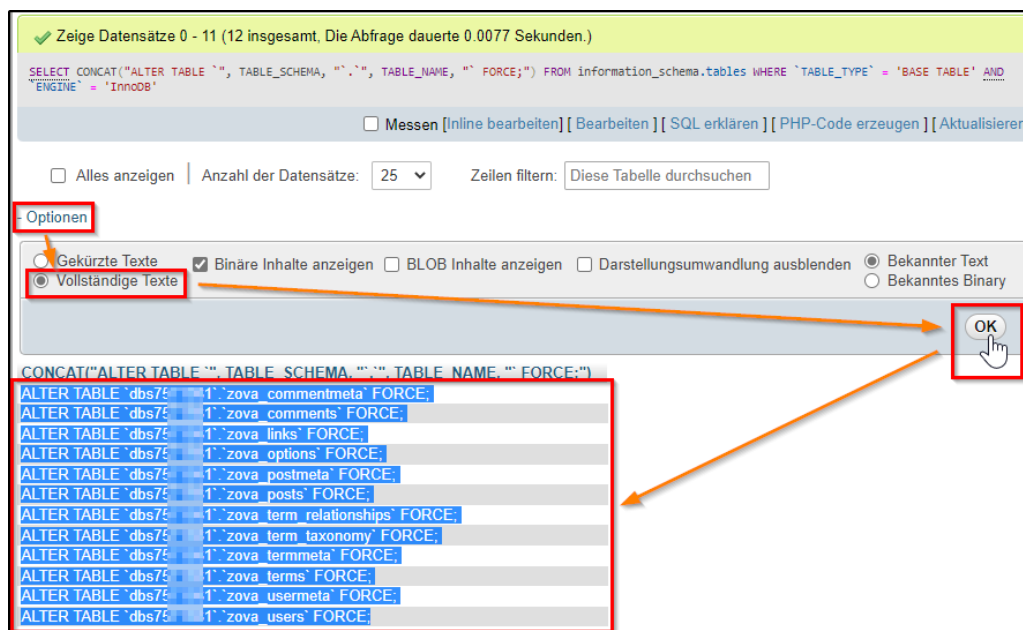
Zeige Datensätze 0 - 11 (12 insgesamt, Die Abfrage dauerte 0.0077 Sekunden.)

SELECT CONCAT("ALTER TABLE `", TABLE_SCHEMA, "`.`", TABLE_NAME, "` FORCE;") FROM information_schema.tables WHERE `TABLE_TYPE` = 'BASE TABLE' AND `ENGINE` = 'InnoDB'

Messen [Inline bearbeiten] [ Bearbeiten ] [ SQL erklären ] [ PHP-Code erzeugen ] [ Aktualisieren

Alles anzeigen | Anzahl der Datensätze: 25 Zeilen filtern: Diese Tabelle durchsuchen

- Optionen

Gekürzte Texte
Vollständige Texte
Binäre Inhalte anzeigen
BLOB Inhalte anzeigen
Darstellungsumwandlung ausblenden
Bekannter Text
Bekanntes Binary

OK

CONCAT("ALTER TABLE `", TABLE_SCHEMA, "`.`", TABLE_NAME, "` FORCE;")
ALTER TABLE `dbs75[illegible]1`.`zova_commentmeta` FORCE;
ALTER TABLE `dbs75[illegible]1`.`zova_comments` FORCE;
ALTER TABLE `dbs75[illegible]1`.`zova_links` FORCE;
ALTER TABLE `dbs75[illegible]1`.`zova_options` FORCE;
ALTER TABLE `dbs75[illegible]1`.`zova_postmeta` FORCE;
ALTER TABLE `dbs75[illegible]1`.`zova_posts` FORCE;
ALTER TABLE `dbs75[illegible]1`.`zova_term_relationships` FORCE;
ALTER TABLE `dbs75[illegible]1`.`zova_term_taxonomy` FORCE;
ALTER TABLE `dbs75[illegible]1`.`zova_termmeta` FORCE;
ALTER TABLE `dbs75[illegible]1`.`zova_terms` FORCE;
ALTER TABLE `dbs75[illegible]1`.`zova_usermeta` FORCE;
ALTER TABLE `dbs75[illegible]1`.`zova_users` FORCE;